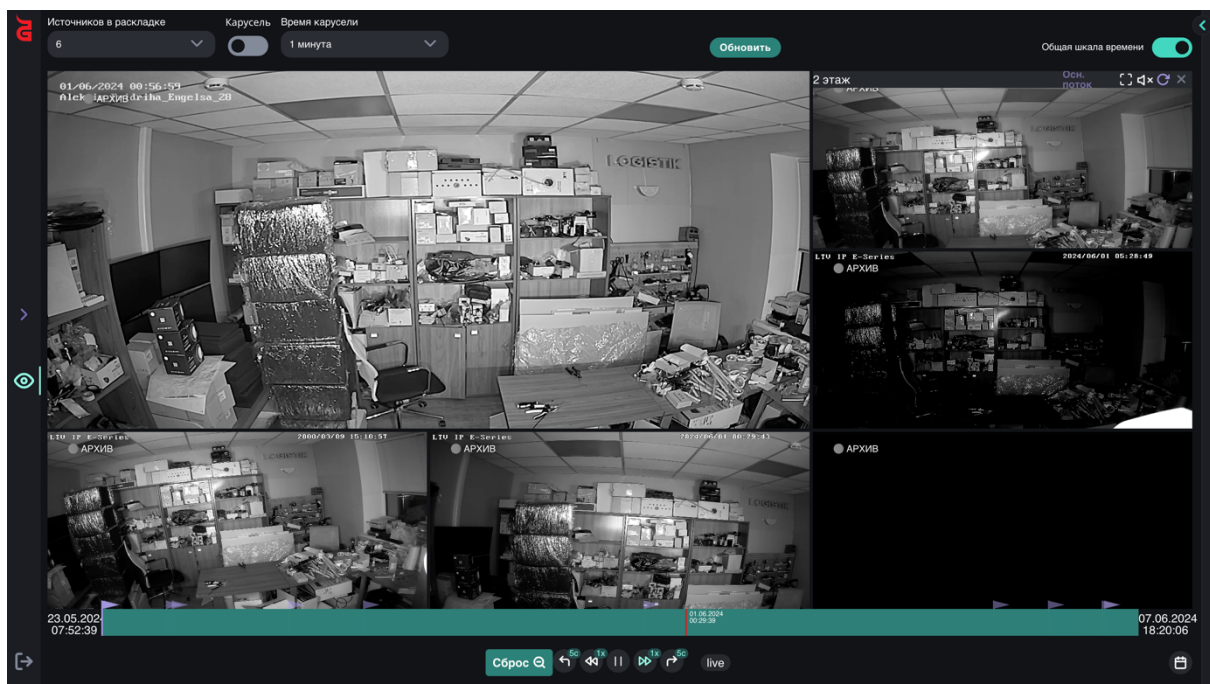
Источников в раскладке
6
Карусель
Время карусели
1 минута
Обновить
Общая шкала времени

01/06/2024 00:56:59
Alek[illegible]АРХИВdriha_Engelsa_28
LOGISTIK

2 этаж
Осн. поток
АРХИВ

LTV IP E-Series
2024/06/01 05:28:49
АРХИВ

LTV IP E-Series
2000/03/09 15:10:57
АРХИВ

LTV IP E-Series
2024/06/01 00:29:43
АРХИВ

АРХИВ

23.05.2024
07:52:39
01.06.2024
00:29:39
07.06.2024
18:20:06

Сброс
5с
1x
1x
5с
live